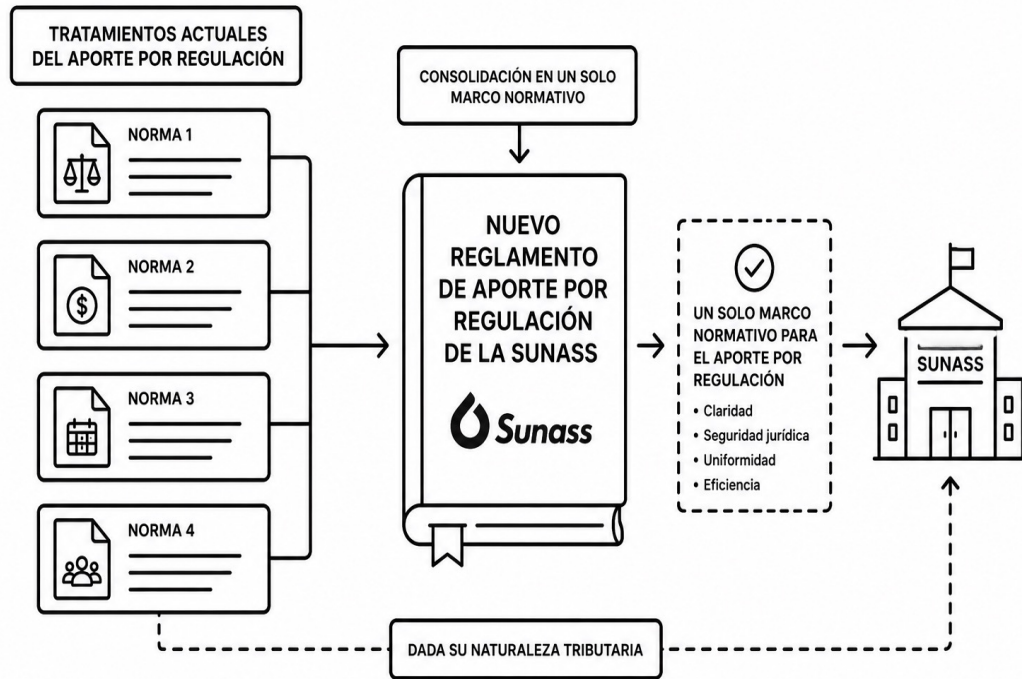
TRATAMIENTOS ACTUALES DEL APORTE POR REGULACIÓN

NORMA 1

NORMA 2

NORMA 3

NORMA 4

CONSOLIDACIÓN EN UN SOLO MARCO NORMATIVO

NUEVO REGLAMENTO DE APORTE POR REGULACIÓN DE LA SUNASS

Sunass

UN SOLO MARCO NORMATIVO PARA EL APORTE POR REGULACIÓN

• Claridad
• Seguridad jurídica
• Uniformidad
• Eficiencia

SUNASS

DADA SU NATURALEZA TRIBUTARIA